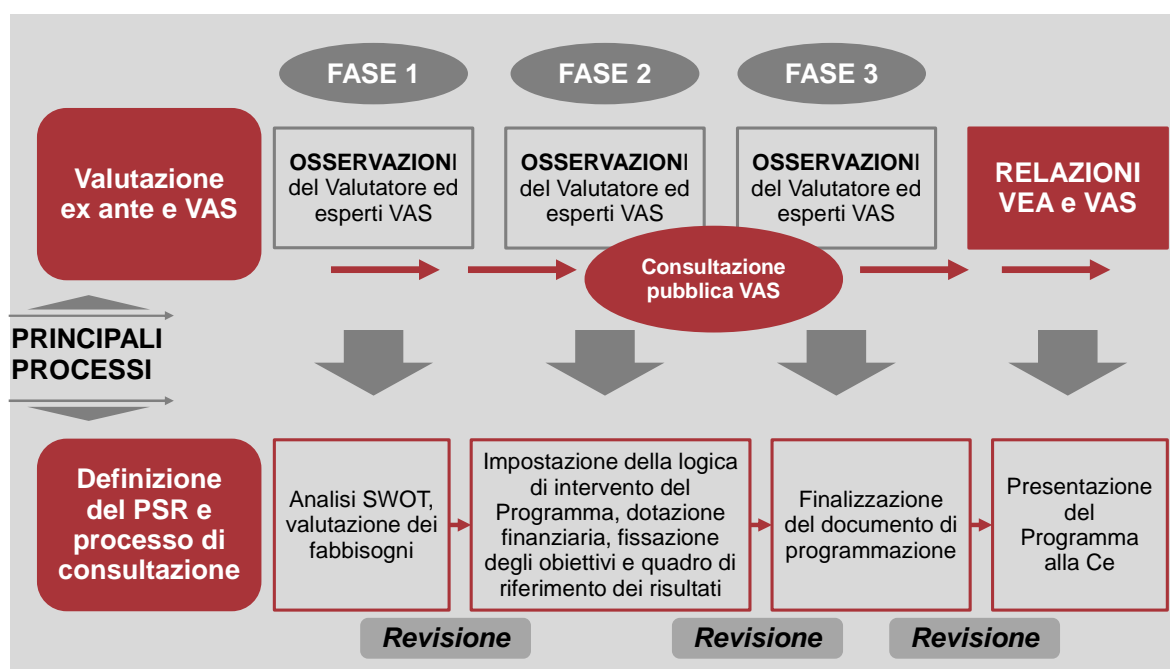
FASE 1

FASE 2

FASE 3

Valutazione ex ante e VAS

OSSERVAZIONI del Valutatore ed esperti VAS

OSSERVAZIONI del Valutatore ed esperti VAS

OSSERVAZIONI del Valutatore ed esperti VAS

RELAZIONI VEA e VAS

Consultazione pubblica VAS

PRINCIPALI PROCESSI

Definizione del PSR e processo di consultazione

Analisi SWOT, valutazione dei fabbisogni

Impostazione della logica di intervento del Programma, dotazione finanziaria, fissazione degli obiettivi e quadro di riferimento dei risultati

Finalizzazione del documento di programmazione

Presentazione del Programma alla Ce

Revisione

Revisione

Revisione